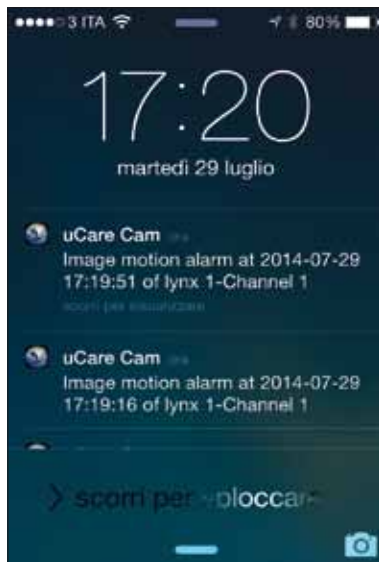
●●●●○ 3 ITA 80%

17:20

martedì 29 luglio

uCare Cam ora
Image motion alarm at 2014-07-29 17:19:51 of lynx 1-Channel 1
scorri per visualizzare

uCare Cam ora
Image motion alarm at 2014-07-29 17:19:16 of lynx 1-Channel 1

> scorri per sbloccare